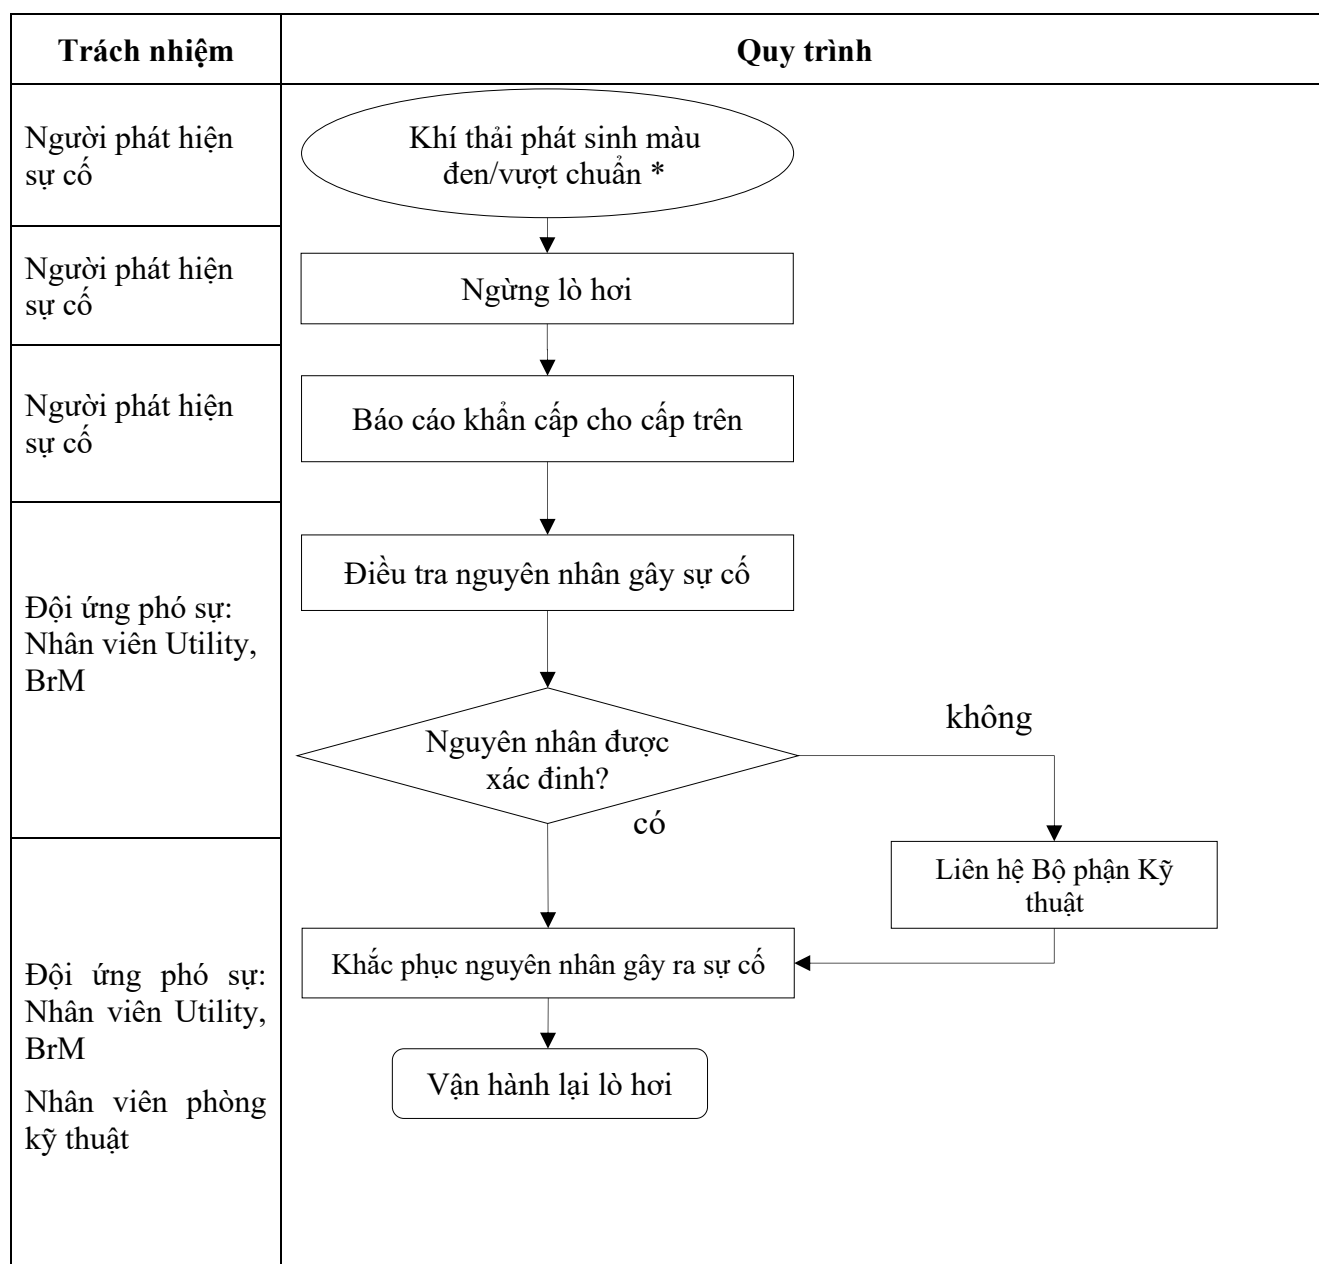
| Trách nhiệm | Quy trình |
|---|---|
| Người phát hiện sự cố | Khí thải phát sinh màu đen/vượt chuẩn * |
| Người phát hiện sự cố | Ngừng lò hơi |
| Người phát hiện sự cố | Báo cáo khẩn cấp cho cấp trên |
| Đội ứng phó sự: Nhân viên Utility, BrM | Điều tra nguyên nhân gây sự cố |
| | Nguyên nhân được xác đinh? |
| | không |
| | có |
| Đội ứng phó sự: Nhân viên Utility, BrM<br>Nhân viên phòng kỹ thuật | Liên hệ Bộ phận Kỹ thuật |
| | Khắc phục nguyên nhân gây ra sự cố |
| | Vận hành lại lò hơi |